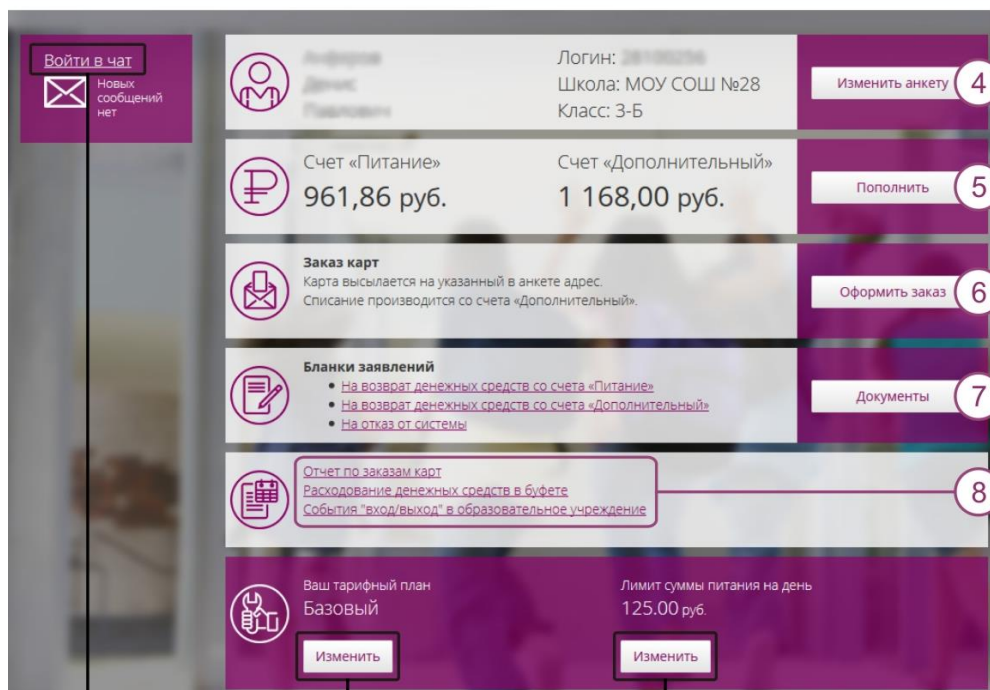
Войти в чат
Новых сообщений нет

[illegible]
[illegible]
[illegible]

Логин: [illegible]
Школа: МОУ СОШ №28
Класс: 3-Б

Изменить анкету
4

Счет «Питание»
961,86 руб.

Счет «Дополнительный»
1 168,00 руб.

Пополнить
5

Заказ карт
Карта высылается на указанный в анкете адрес.
Списание производится со счета «Дополнительный».

Оформить заказ
6

Бланки заявлений
- На возврат денежных средств со счета «Питание»
- На возврат денежных средств со счета «Дополнительный»
- На отказ от системы

Документы
7

Отчет по заказам карт
Расходование денежных средств в буфете
События "вход/выход" в образовательное учреждение

8

Ваш тарифный план
Базовый
Изменить

Лимит суммы питания на день
125.00 руб.
Изменить